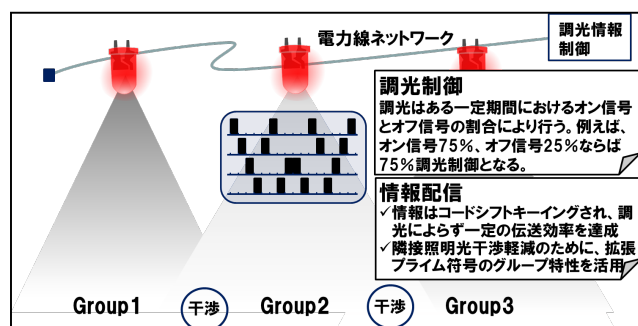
電力線ネットワーク

調光情報
制御

調光制御
調光はある一定期間におけるオン信号とオフ信号の割合により行う。例えば、オン信号75％、オフ信号25％ならば75％調光制御となる。

情報配信
✓情報はコードシフトキーイングされ、調光によらず一定の伝送効率を達成
✓隣接照明光干渉軽減のために、拡張プライム符号のグループ特性を活用

Group1
干渉
Group2
干渉
Group3